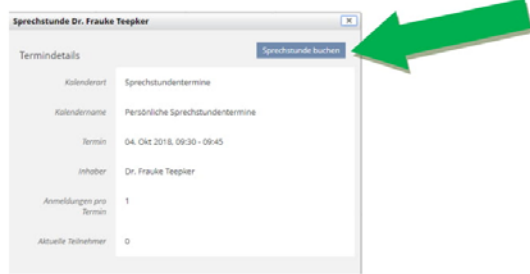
Sprechstunde Dr. Frauke Teepker

Termindetails

Sprechstunde buchen

| | |
|---|---|
| Kalenderart | Sprechstundentermine |
| Kalendername | Persönliche Sprechstundentermine |
| Termin | 04. Okt 2018, 09:30 - 09:45 |
| Inhaber | Dr. Frauke Teepker |
| Anmeldungen pro Termin | 1 |
| Aktuelle Teilnehmer | 0 |